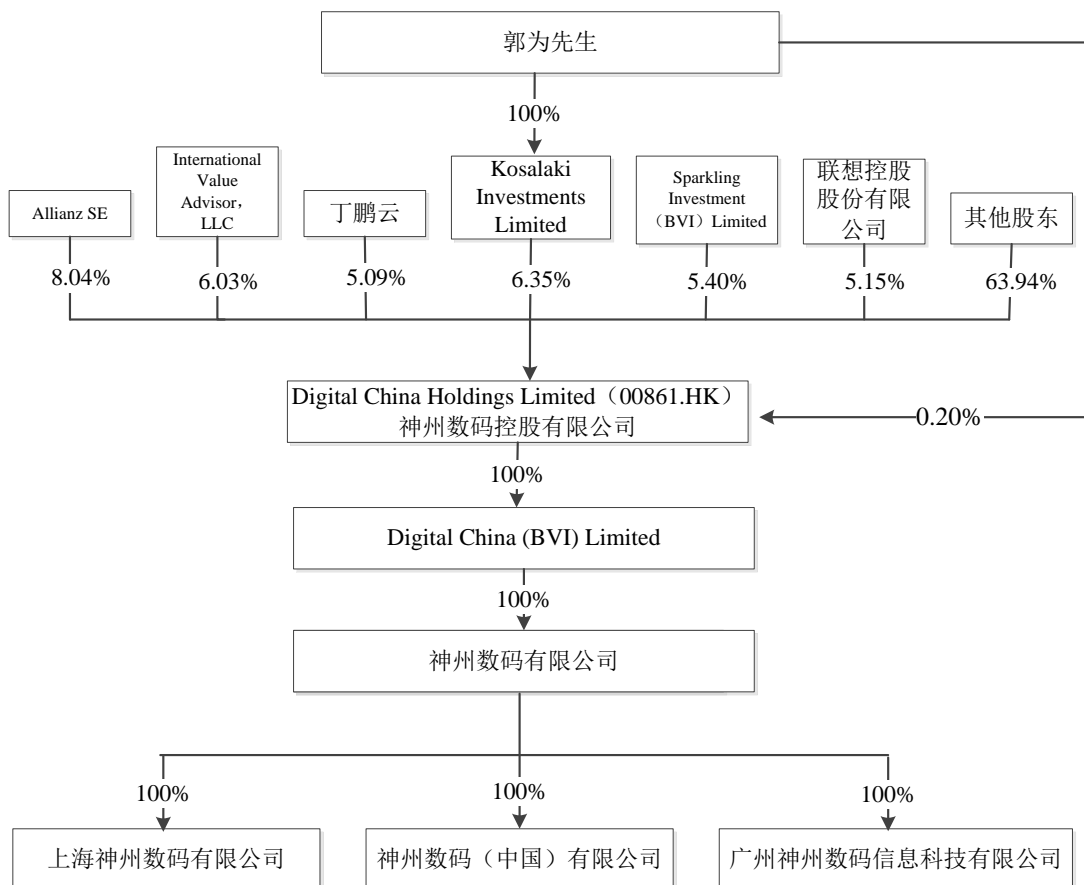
郭为先生

100%

Allianz SE

International Value Advisor，LLC

丁鹏云

Kosalaki Investments Limited

Sparkling Investment（BVI）Limited

联想控股股份有限公司

其他股东

8.04%

6.03%

5.09%

6.35%

5.40%

5.15%

63.94%

Digital China Holdings Limited（00861.HK）
神州数码控股有限公司

0.20%

100%

Digital China (BVI) Limited

100%

神州数码有限公司

100%

100%

100%

上海神州数码有限公司

神州数码（中国）有限公司

广州神州数码信息科技有限公司